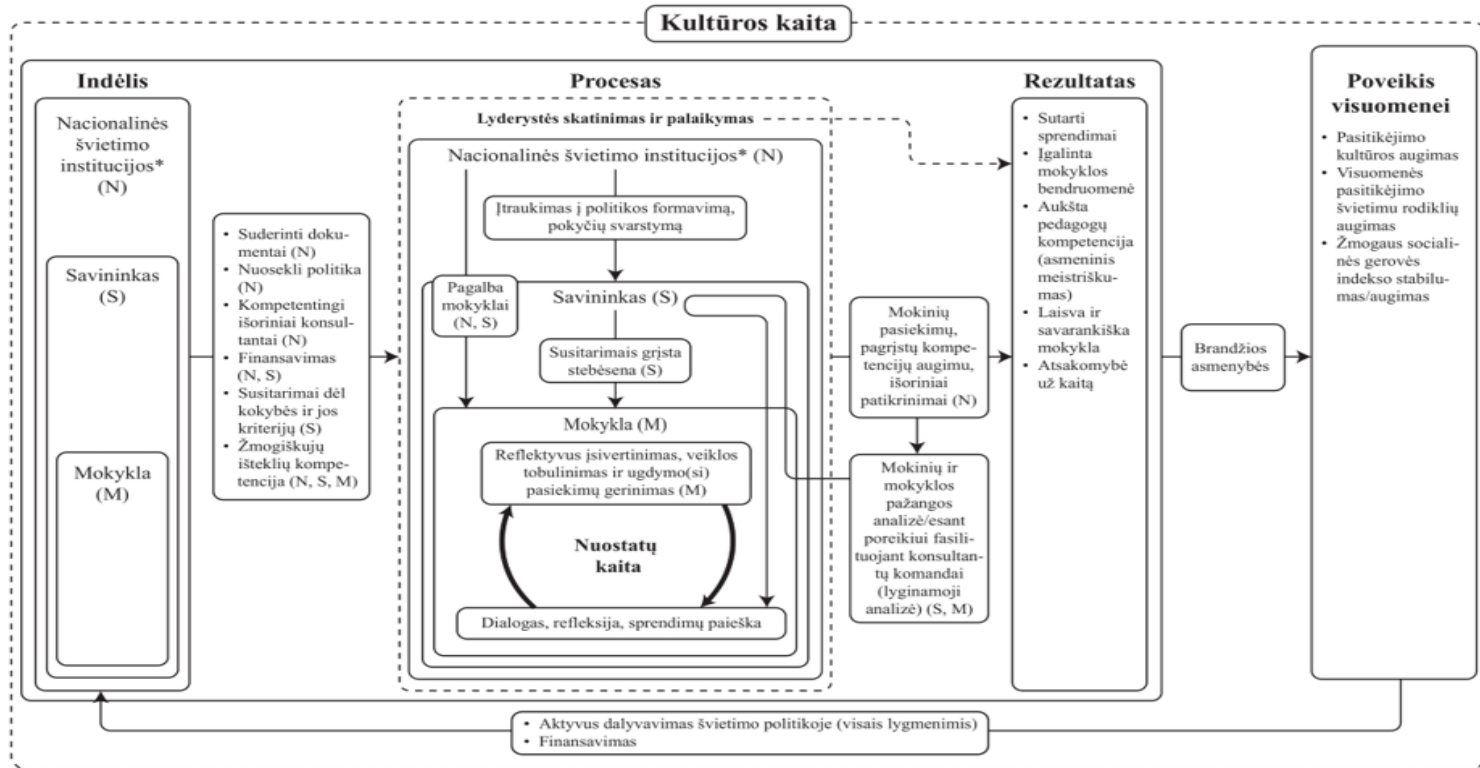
Kultūros kaita

Indėlis

Nacionalinės švietimo institucijos* (N)

Savininkas (S)

Mokykla (M)

• Suderinti dokumentai (N)
• Nuosekli politika (N)
• Kompetentingi išoriniai konsultantai (N)
• Finansavimas (N, S)
• Susitarimai dėl kokybės ir jos kriterijų (S)
• Žmogiškųjų išteklių kompetencija (N, S, M)

Procesas

Lyderystės skatinimas ir palaikymas

Nacionalinės švietimo institucijos* (N)

Įtraukimas į politikos formavimą, pokyčių svarstymą

Pagalba mokyklai (N, S)

Savininkas (S)

Susitarimais grįsta stebėsena (S)

Mokykla (M)

Reflektyvus įsivertinimas, veiklos tobulinimas ir ugdymo(si) pasiekimų gerinimas (M)

Nuostatų kaita

Dialogas, refleksija, sprendimų paieška

Mokinių pasiekimų, pagrįstų kompetencijų augimu, išoriniai patikrinimai (N)

Mokinių ir mokyklos pažangos analizė/esant poreikiui fasilituojant konsultantų komandai (lyginamoji analizė) (S, M)

Rezultatas

• Sutarti sprendimai
• Įgalinta mokyklos bendruomenė
• Aukšta pedagogų kompetencija (asmeninis meistriškumas)
• Laisva ir savarankiška mokykla
• Atsakomybė už kaitą

Brandžios asmenybės

Poveikis visuomenei

• Pasitikėjimo kultūros augimas
• Visuomenės pasitikėjimo švietimu rodiklių augimas
• Žmogaus socialinės gerovės indekso stabilumas/augimas

• Aktyvus dalyvavimas švietimo politikoje (visais lygmenimis)
• Finansavimas